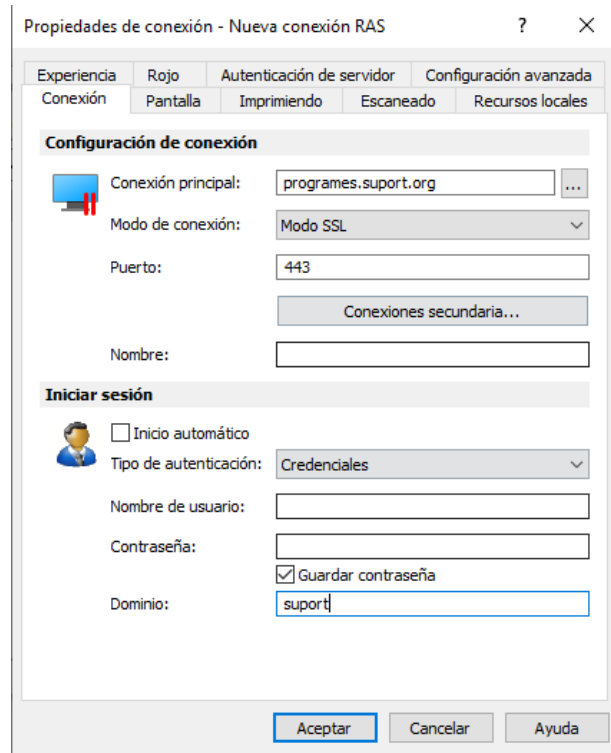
Propiedades de conexión - Nueva conexión RAS ? ✕

Experiencia Rojo Autenticación de servidor Configuración avanzada
Conexión Pantalla Imprimiendo Escaneado Recursos locales

Configuración de conexión

Conexión principal: programes.suport.org ...

Modo de conexión: Modo SSL

Puerto: 443

Conexiones secundaria...

Nombre:

Iniciar sesión

Inicio automático

Tipo de autenticación: Credenciales

Nombre de usuario:

Contraseña:

Guardar contraseña

Dominio: suport

Aceptar Cancelar Ayuda